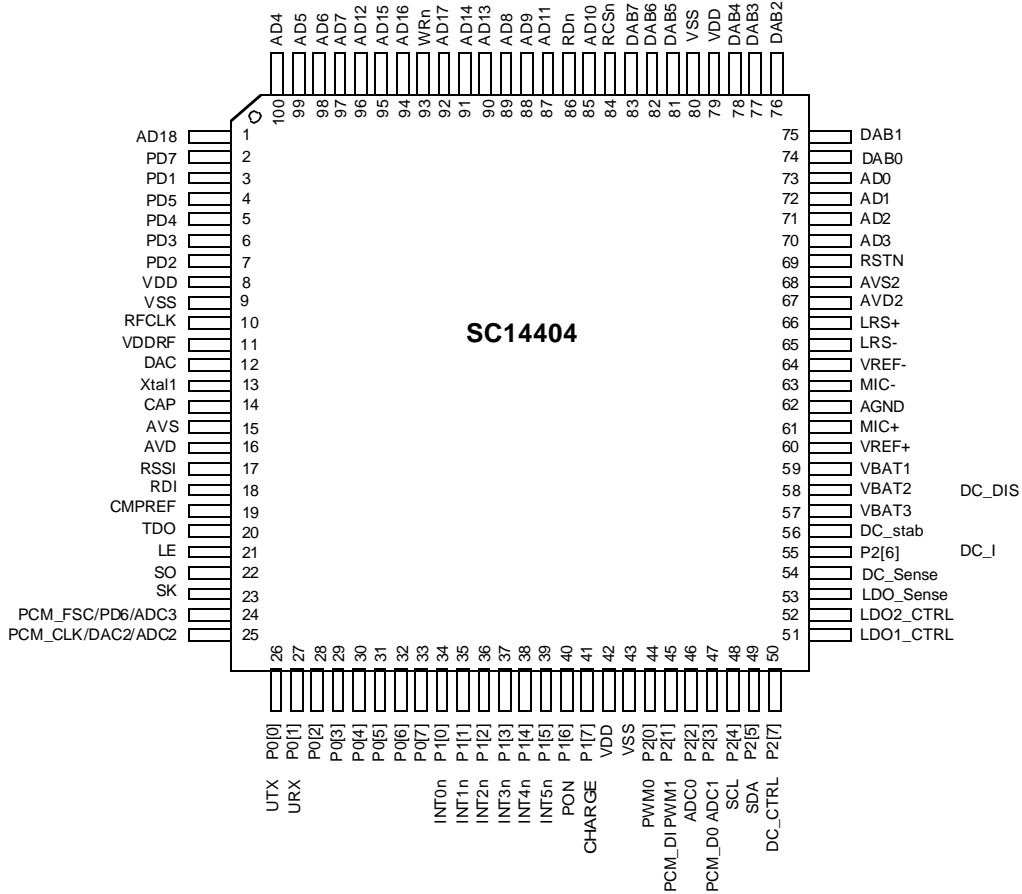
AD4 AD5 AD6 AD7 AD12 AD15 AD16 WRn AD17 AD14 AD13 AD8 AD9 AD11 RDn AD10 RCSn DAB7 DAB6 DAB5 VSS VDD DAB4 DAB3 DAB2

100 99 98 97 96 95 94 93 92 91 90 89 88 87 86 85 84 83 82 81 80 79 78 77 76

AD18 1
PD7 2
PD1 3
PD5 4
PD4 5
PD3 6
PD2 7
VDD 8
VSS 9
RFCLK 10
VDDRF 11
DAC 12
Xtal1 13
CAP 14
AVS 15
AVD 16
RSSI 17
RDI 18
CMPREF 19
TDO 20
LE 21
SO 22
SK 23
PCM_FSC/PD6/ADC3 24
PCM_CLK/DAC2/ADC2 25

SC14404

75 DAB1
74 DAB0
73 AD0
72 AD1
71 AD2
70 AD3
69 RSTN
68 AVS2
67 AVD2
66 LRS+
65 LRS-
64 VREF-
63 MIC-
62 AGND
61 MIC+
60 VREF+
59 VBAT1
58 VBAT2 DC_DIS
57 VBAT3
56 DC_stab
55 P2[6] DC_I
54 DC_Sense
53 LDO_Sense
52 LDO2_CTRL
51 LDO1_CTRL

26 27 28 29 30 31 32 33 34 35 36 37 38 39 40 41 42 43 44 45 46 47 48 49 50

P0[0] P0[1] P0[2] P0[3] P0[4] P0[5] P0[6] P0[7] P1[0] P1[1] P1[2] P1[3] P1[4] P1[5] P1[6] P1[7] VDD VSS P2[0] P2[1] P2[2] P2[3] P2[4] P2[5] P2[7]

UTX URX INT0n INT1n INT2n INT3n INT4n INT5n PON CHARGE PWM0 PCM_DI PWM1 ADC0 PCM_D0 ADC1 SCL SDA DC_CTRL